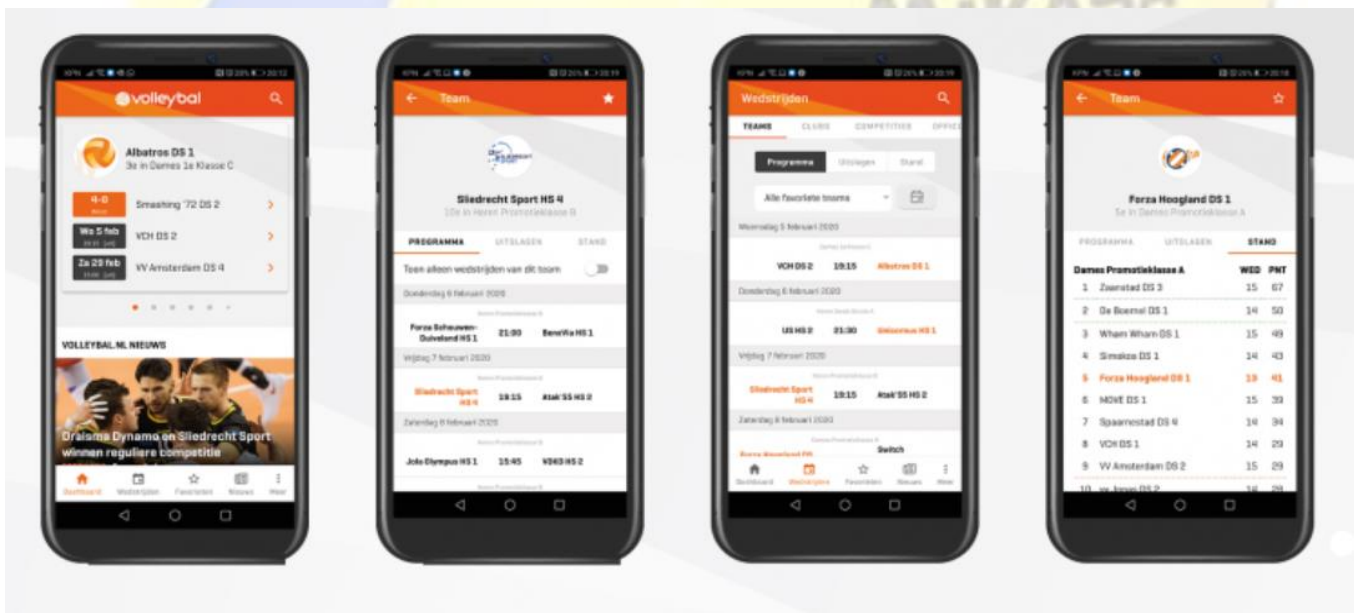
volleybal

Albatros DS 1
3e in Dames 1e Klasse C

4-0
Smashing '72 DS 2

Wo 5 feb
VCH DS 2

Za 29 feb
VV Amsterdam DS 4

VOLLEYBAL.NL NIEUWS

Draisma Dynamo en Sliedrecht Sport winnen reguliere competitie

Dashboard Wedstrijden Favorieten Nieuws Meer

Team

Sliedrecht Sport HS 4
10e in Heren Promotieklasse B

PROGRAMMA UITSLAGEN STAND

Toon alleen wedstrijden van dit team

Donderdag 6 februari 2020

Forza Scheuwen-Duiveland HS 1 21:00 BeneVia HS 1

Vrijdag 7 februari 2020

Sliedrecht Sport HS 4 19:15 Atak'55 HS 2

Zaterdag 8 februari 2020

Jolo Olympus HS 1 15:45 VDK3 HS 2

Wedstrijden

TEAMS CLUBS COMPETITIES OFFICI

Programma Uitslagen Stand

Alle favoriete teams

Woensdag 5 februari 2020

VCH DS 2 19:15 Albatros DS 1

Donderdag 6 februari 2020

US HS 2 21:30 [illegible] HS 1

Vrijdag 7 februari 2020

Sliedrecht Sport HS 4 19:15 Atak'55 HS 2

Zaterdag 8 februari 2020

Switch

Dashboard Wedstrijden Favorieten Nieuws Meer

Team

Forza Hoogland DS 1
5e in Dames Promotieklasse A

PROGRAMMA UITSLAGEN STAND

| Dames Promotieklasse A | WED | PNT |
|---|---|---|
| 1 Zaanstad DS 3 | 15 | 67 |
| 2 De Boemel DS 1 | 14 | 50 |
| 3 Wham Wham DS 1 | 15 | 49 |
| 4 Simokos DS 1 | 14 | 43 |
| 5 Forza Hoogland DS 1 | 13 | 41 |
| 6 MOVE DS 1 | 15 | 39 |
| 7 Spaarnestad DS 4 | 14 | 34 |
| 8 VCH DS 1 | 14 | 29 |
| 9 VV Amsterdam DS 2 | 15 | 29 |